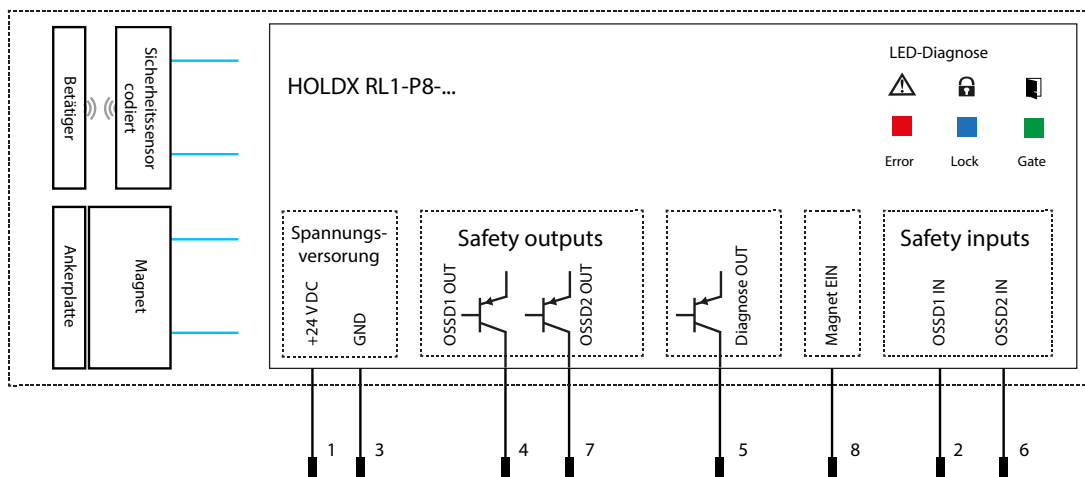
Betätiger

Sicherheitssensor codiert

Ankerplatte

Magnet

HOLDX RL1-P8-...

LED-Diagnose

Error

Lock

Gate

Spannungsversorung

+24 VDC

GND

Safety outputs

OSSD1 OUT

OSSD2 OUT

Diagnose OUT

Magnet EIN

Safety inputs

OSSD1 IN

OSSD2 IN

1

3

4

7

5

8

2

6